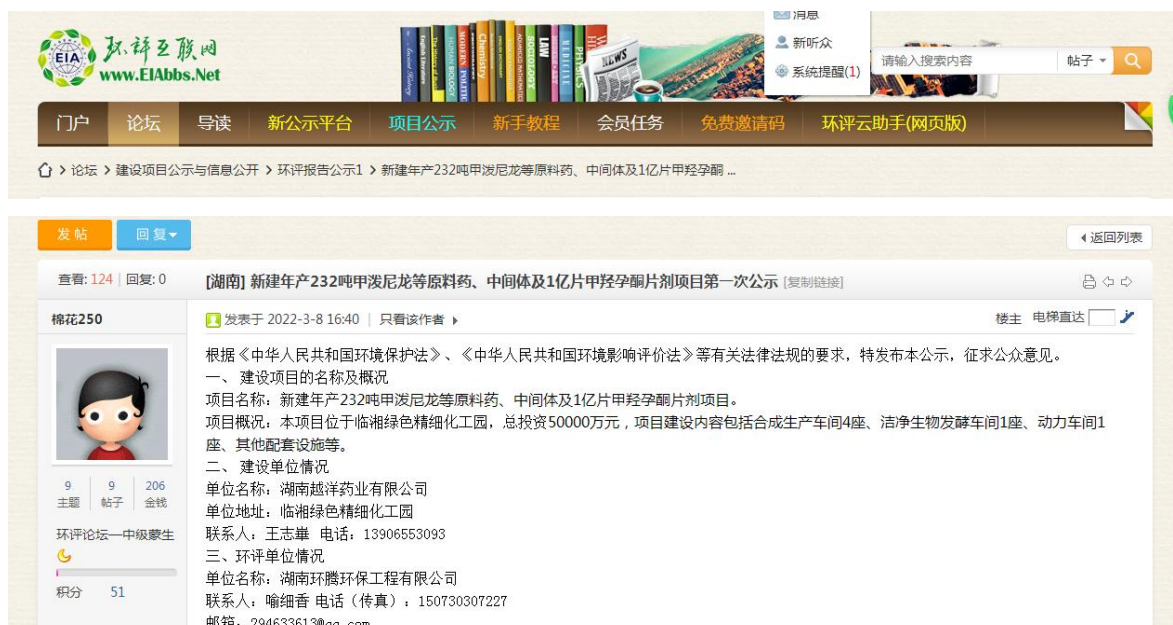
EIA 环评互联网 www.EIAbbs.Net

消息
新听众
系统提醒(1)

请输入搜索内容 帖子

门户 论坛 导读 新公示平台 项目公示 新手教程 会员任务 免费邀请码 环评云助手(网页版)

论坛 › 建设项目公示与信息公开 › 环评报告公示1 › 新建年产232吨甲泼尼龙等原料药、中间体及1亿片甲羟孕酮 ...

发帖 回复

返回列表

查看: 124 | 回复: 0

[湖南] 新建年产232吨甲泼尼龙等原料药、中间体及1亿片甲羟孕酮片剂项目第一次公示 [复制链接]

棉花250

发表于 2022-3-8 16:40 | 只看该作者

楼主 电梯直达

9 主题 | 9 帖子 | 206 金钱

环评论坛—中级蒙生

积分 51

根据《中华人民共和国环境保护法》、《中华人民共和国环境影响评价法》等有关法律法规的要求，特发布本公示，征求公众意见。
一、 建设项目的名称及概况
项目名称：新建年产232吨甲泼尼龙等原料药、中间体及1亿片甲羟孕酮片剂项目。
项目概况：本项目位于临湘绿色精细化工园，总投资50000万元，项目建设内容包括合成生产车间4座、洁净生物发酵车间1座、动力车间1座、其他配套设施等。
二、 建设单位情况
单位名称：湖南越洋药业有限公司
单位地址：临湘绿色精细化工园
联系人：王志崋 电话：13906553093
三、环评单位情况
单位名称：湖南环腾环保工程有限公司
联系人：喻细香 电话（传真）：150730307227
邮箱：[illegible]